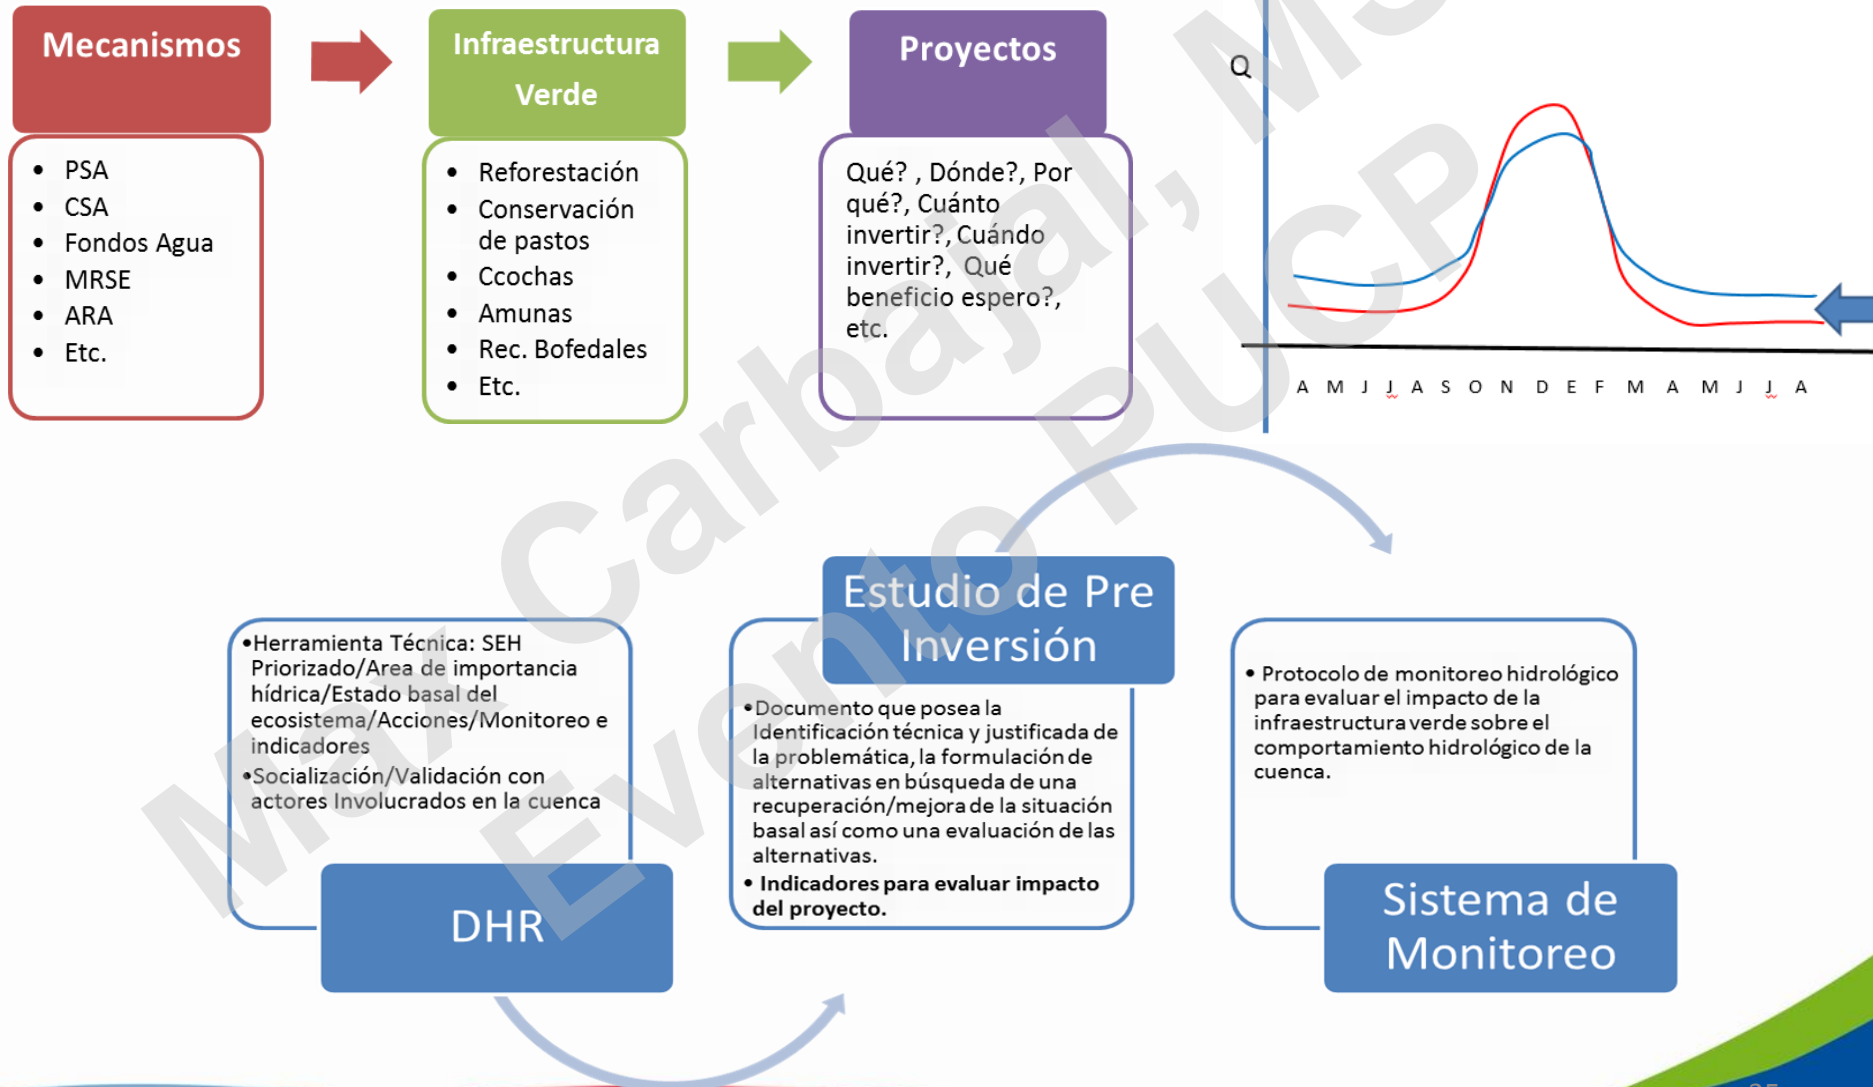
Mecanismos

- PSA
- CSA
- Fondos Agua
- MRSE
- ARA
- Etc.

Infraestructura Verde

- Reforestación
- Conservación de pastos
- Ccochas
- Amunas
- Rec. Bofedales
- Etc.

Proyectos

Qué? , Dónde?, Por qué?, Cuánto invertir?, Cuándo invertir?, Qué beneficio espero?, etc.

Q

A M J J A S O N D E F M A M J J A

Max Carbajal, Mesa Evento PUCP

Estudio de Pre Inversión

•Herramienta Técnica: SEH Priorizado/Area de importancia hídrica/Estado basal del ecosistema/Acciones/Monitoreo e indicadores
•Socialización/Validación con actores Involucrados en la cuenca

DHR

•Documento que posea la Identificación técnica y justificada de la problemática, la formulación de alternativas en búsqueda de una recuperación/mejora de la situación basal así como una evaluación de las alternativas.
• Indicadores para evaluar impacto del proyecto.

• Protocolo de monitoreo hidrológico para evaluar el impacto de la infraestructura verde sobre el comportamiento hidrológico de la cuenca.

Sistema de Monitoreo